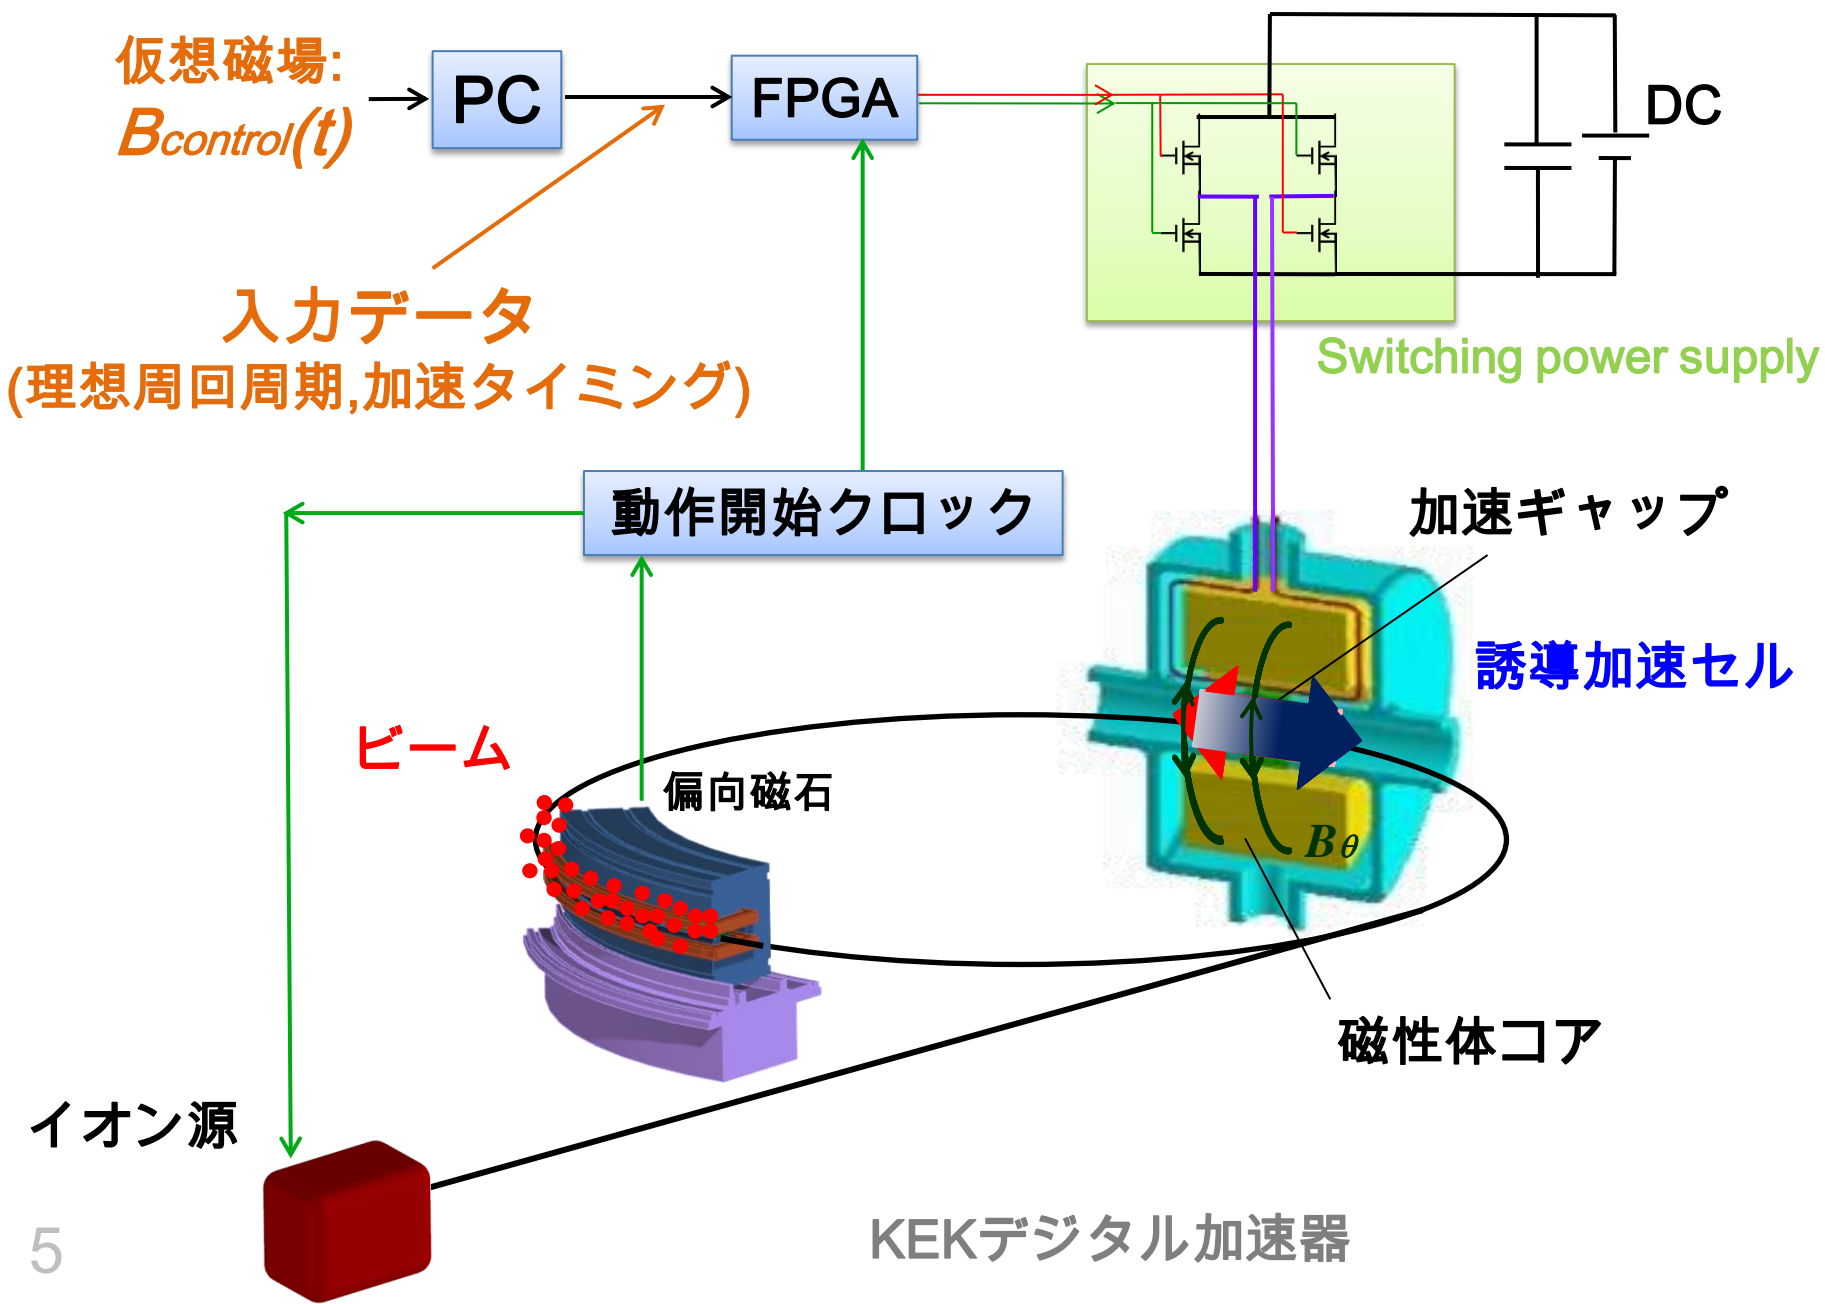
仮想磁場:
$B_{control}(t)$

PC

FPGA

DC

入力データ
(理想周回周期,加速タイミング)

Switching power supply

動作開始クロック

加速ギャップ

誘導加速セル

ビーム

偏向磁石

$B_\theta$

磁性体コア

イオン源

5

KEKデジタル加速器